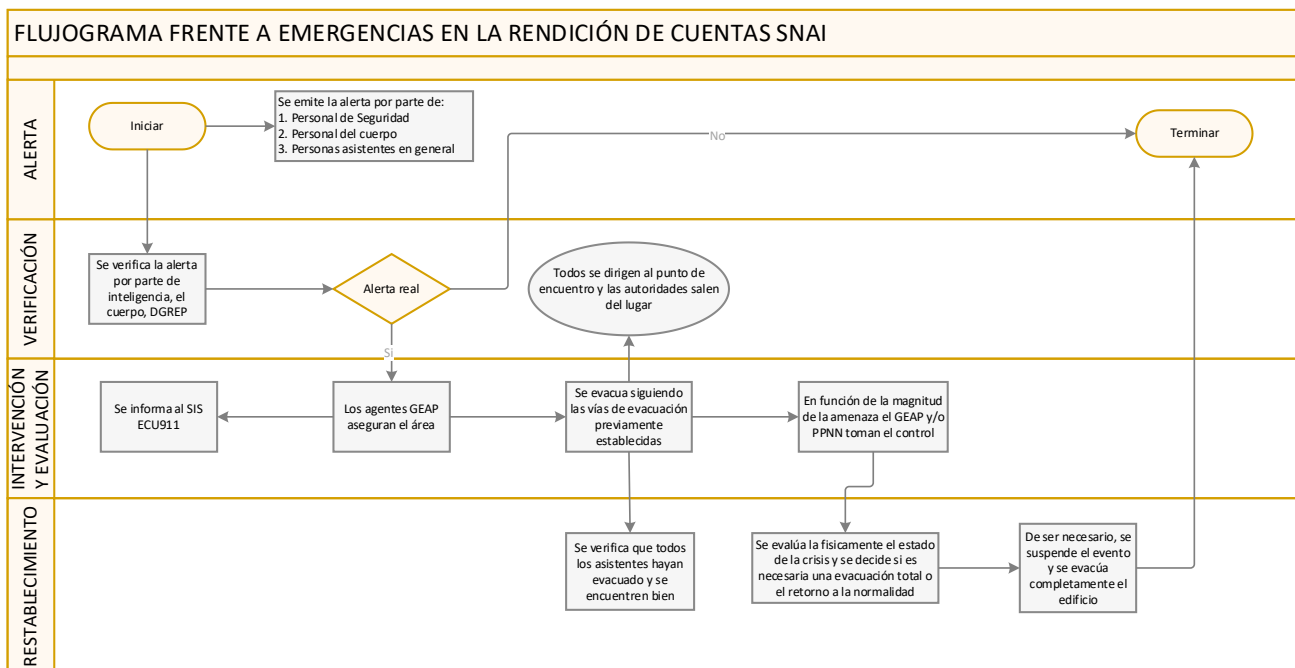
FLUJOGRAMA FRENTE A EMERGENCIAS EN LA RENDICIÓN DE CUENTAS SNAI

ALERTA

Iniciar

Se emite la alerta por parte de:
1. Personal de Seguridad
2. Personal del cuerpo
3. Personas asistentes en general

No

Terminar

VERIFICACIÓN

Se verifica la alerta por parte de inteligencia, el cuerpo, DGREP

Alerta real

Todos se dirigen al punto de encuentro y las autoridades salen del lugar

Si

INTERVENCIÓN Y EVALUACIÓN

Se informa al SIS ECU911

Los agentes GEAP aseguran el área

Se evacua siguiendo las vías de evacuación previamente establecidas

En función de la magnitud de la amenaza el GEAP y/o PPNN toman el control

RESTABLECIMIENTO

Se verifica que todos los asistentes hayan evacuado y se encuentren bien

Se evalúa la fisicamente el estado de la crisis y se decide si es necesaria una evacuación total o el retorno a la normalidad

De ser necesario, se suspende el evento y se evacúa completamente el edificio